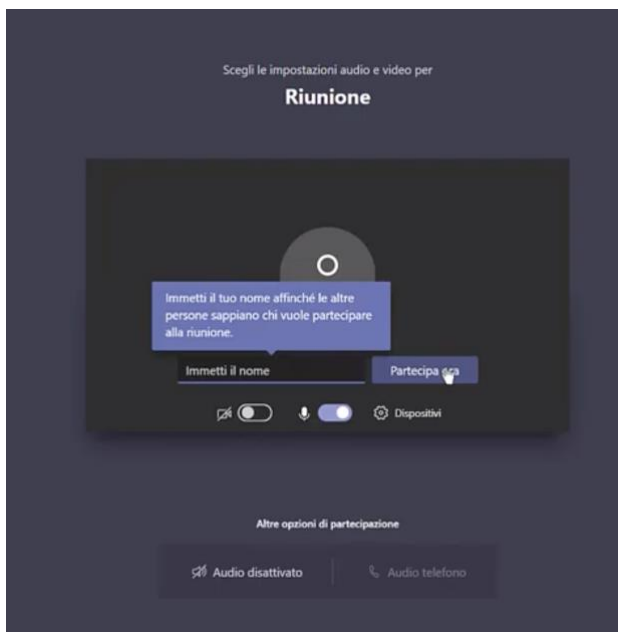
Scegli le impostazioni audio e video per

Riunione

Immetti il tuo nome affinché le altre persone sappiano chi vuole partecipare alla riunione.

Immetti il nome

Partecipa ora

Dispositivi

Altre opzioni di partecipazione

Audio disattivato

Audio telefono